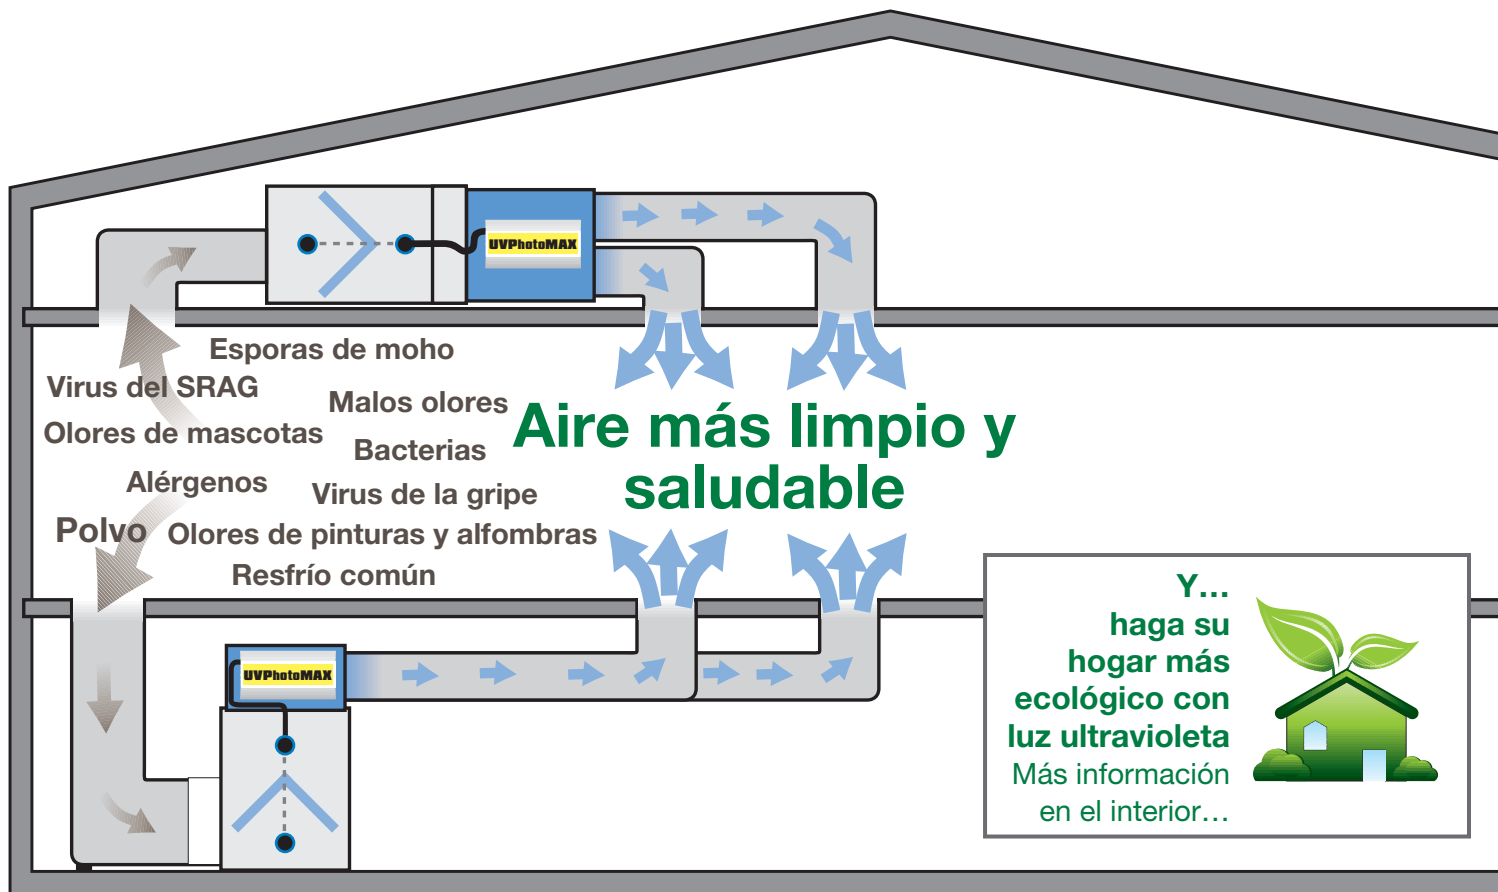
UVPhotoMAX

Esporas de moho

Virus del SRAG

Malos olores

Olores de mascotas

Bacterias

Aire más limpio y saludable

Alérgenos

Virus de la gripe

Polvo

Olores de pinturas y alfombras

Resfrío común

UVPhotoMAX

Y...
haga su hogar más ecológico con luz ultravioleta
Más información en el interior...